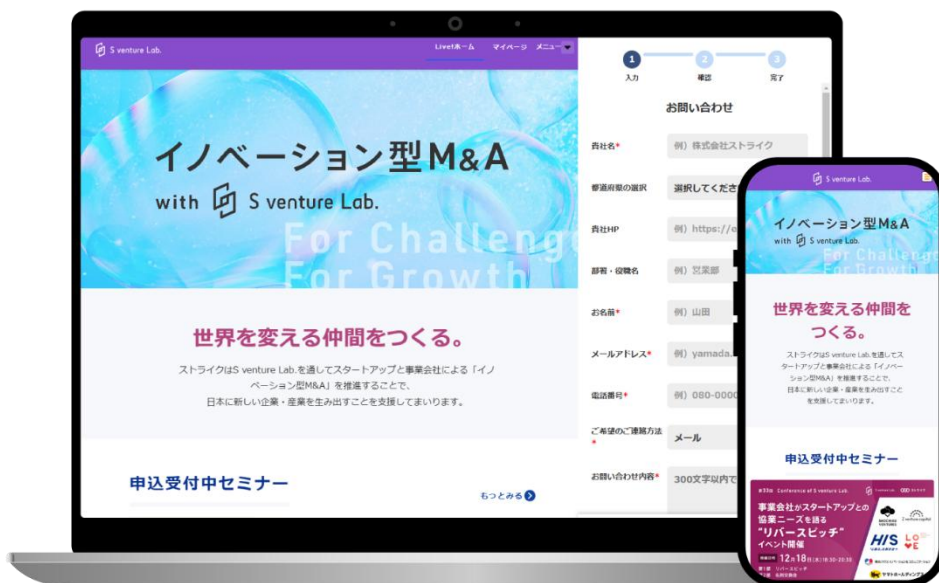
S venture Lab.

Liveホーム　マイページ　メニュー

イノベーション型M&A
with S venture Lab.
For Challenge
For Growth

世界を変える仲間をつくる。

ストライクはS venture Lab.を通してスタートアップと事業会社による「イノベーション型M&A」を推進することで、日本に新しい企業・産業を生み出すことを支援してまいります。

申込受付中セミナー

もっとみる

1 入力　2 確認　3 完了

お問い合わせ

貴社名*　例）株式会社ストライク
都道府県の選択　選択してください
貴社HP　例）https://e
部署・役職名　例）営業部
お名前*　例）山田
メールアドレス*　例）yamada.
電話番号*　例）080-0000
ご希望のご連絡方法*　メール
お問い合わせ内容*　300文字以内で

S venture Lab.

イノベーション型M&A
with S venture Lab.
For Challenge
For Growth

世界を変える仲間をつくる。

ストライクはS venture Lab.を通してスタートアップと事業会社による「イノベーション型M&A」を推進することで、日本に新しい企業・産業を生み出すことを支援してまいります。

申込受付中セミナー

第13回 Conference of S venture Lab.
事業会社がスタートアップとの協業ニーズを語る
"リバースピッチ"
イベント開催
12月18日
HIS
LOVE
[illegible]